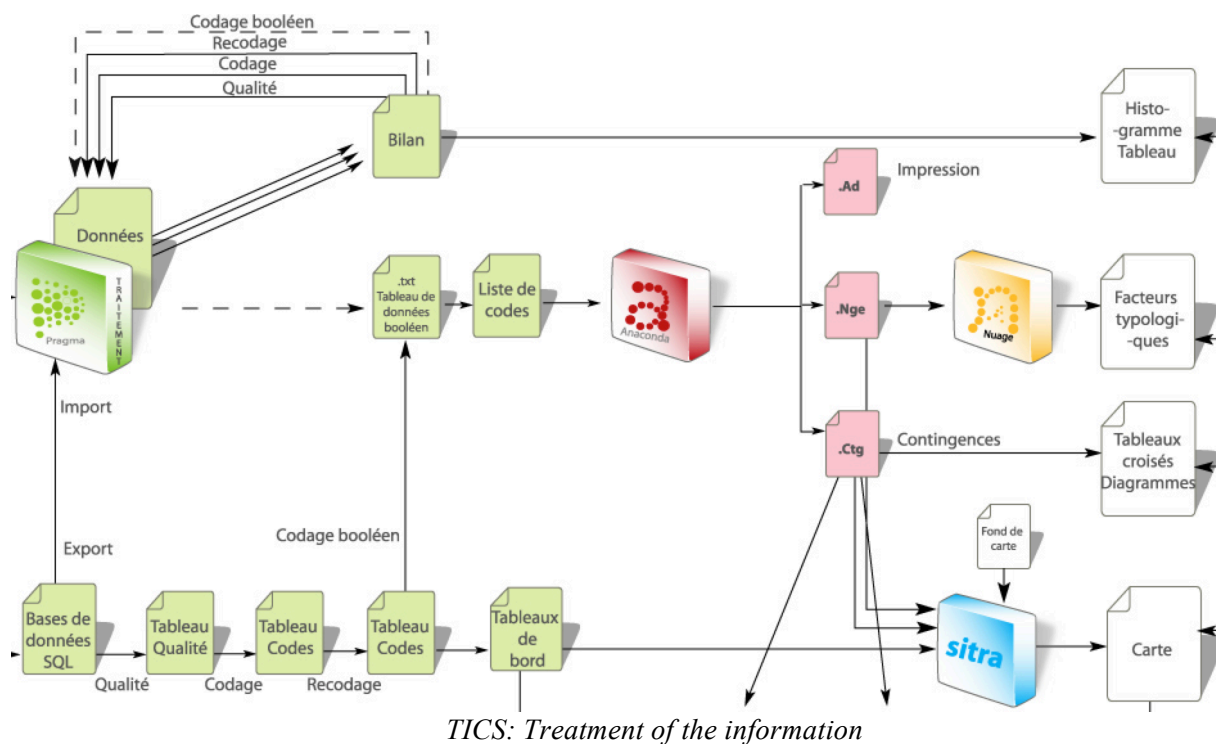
Codage booléen
Recodage
Codage
Qualité

Bilan

Histo-gramme Tableau

Données

TRAITEMENT

Pragma

.Ad

Impression

.txt Tableau de données booléen

Liste de codes

Anaconda

.Nge

Nuage

Facteurs typologi-ques

Import

.Ctg

Contingences

Tableaux croisés Diagrammes

Fond de carte

Codage booléen

Export

sitra

Carte

Bases de données SQL

Tableau Qualité

Tableau Codes

Tableau Codes

Tableaux de bord

Qualité

Codage

Recodage

TICS: Treatment of the information